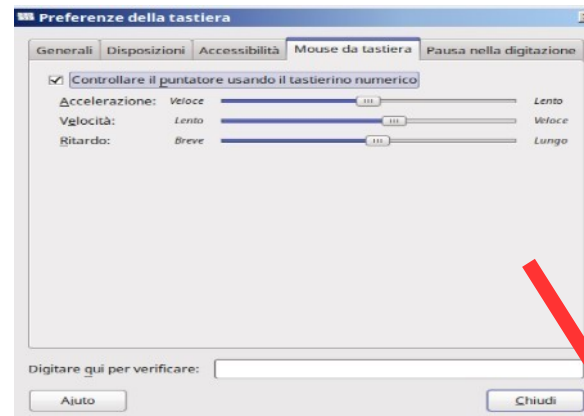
Preferenze della tastiera

Generali | Disposizioni | Accessibilità | Mouse da tastiera | Pausa nella digitazione

☑ Controllare il puntatore usando il tastierino numerico

Accelerazione: Veloce Lento
Velocità: Lento Veloce
Ritardo: Breve Lungo

Digitare qui per verificare:

Aiuto

Chiudi